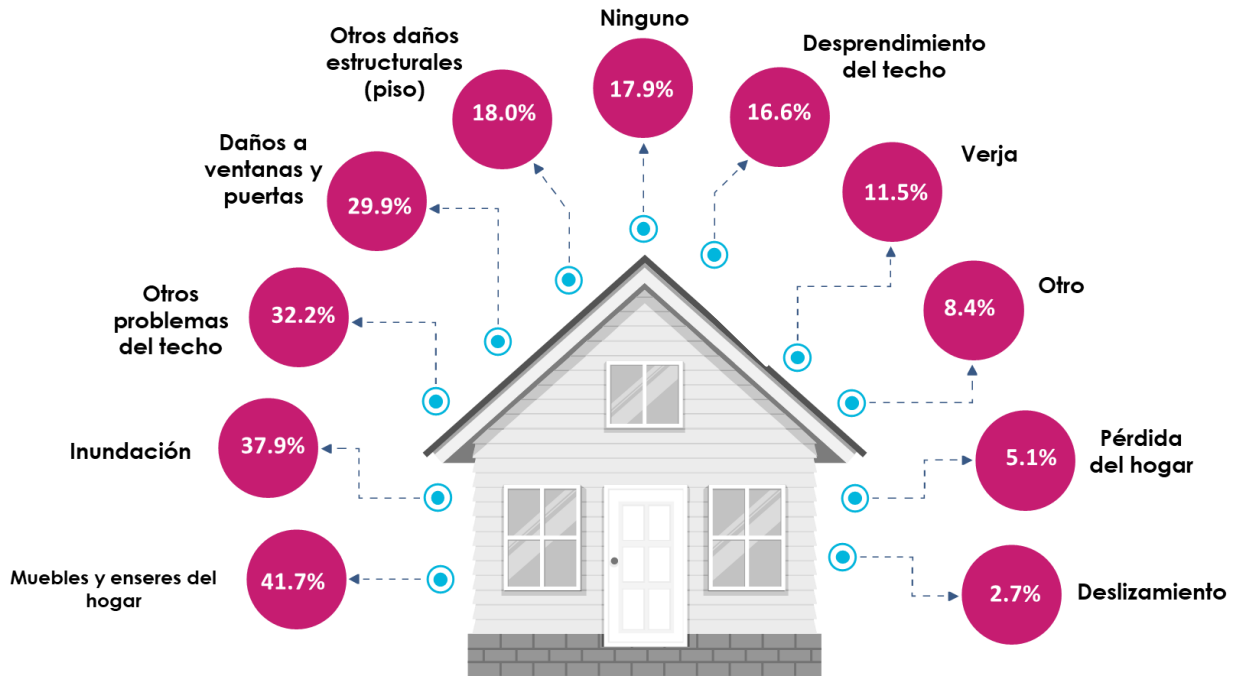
Otros daños estructurales (piso)
18.0%

Ninguno
17.9%

Desprendimiento del techo
16.6%

Daños a ventanas y puertas
29.9%

Verja
11.5%

Otros problemas del techo
32.2%

Otro
8.4%

Inundación
37.9%

Pérdida del hogar
5.1%

Muebles y enseres del hogar
41.7%

2.7%
Deslizamiento